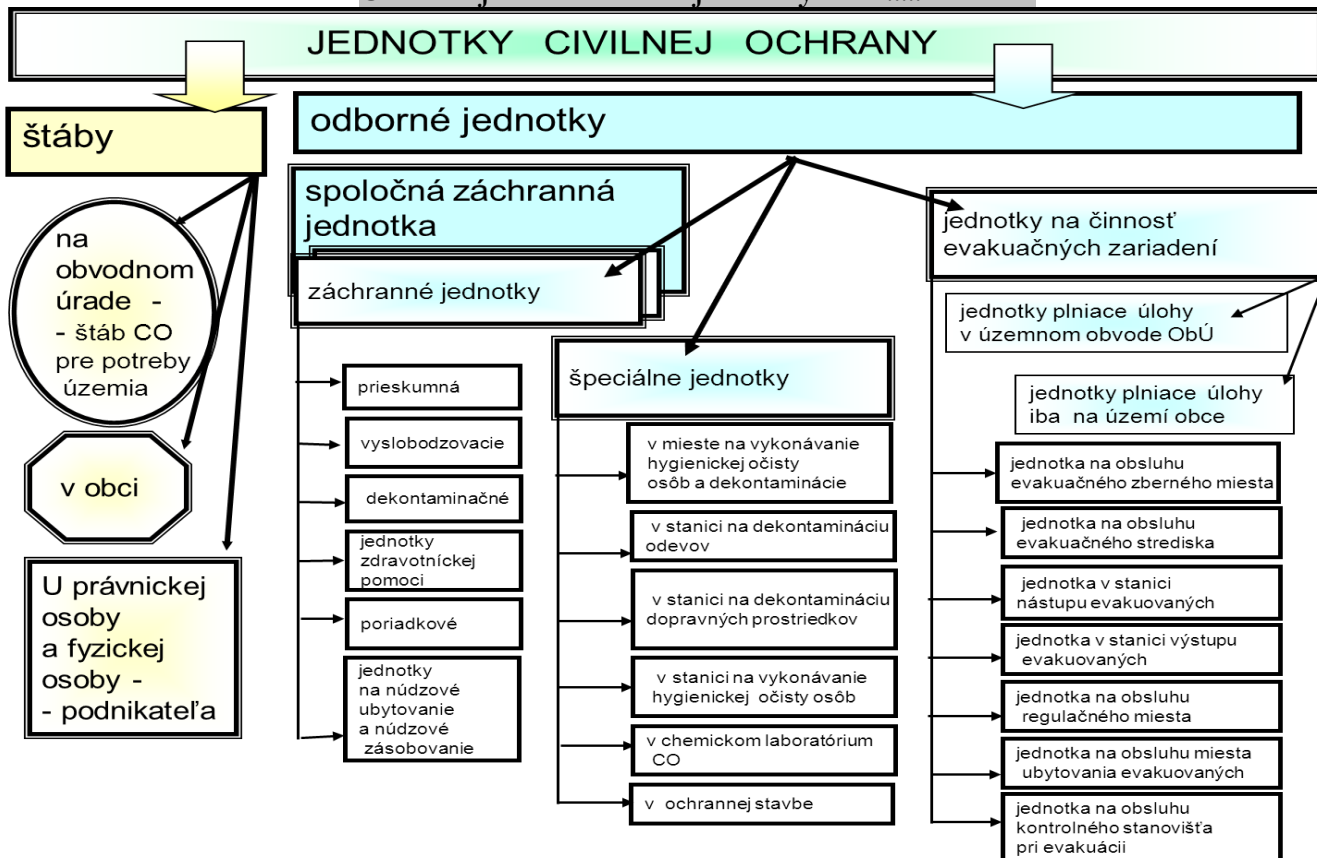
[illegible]

JEDNOTKY CIVILNEJ OCHRANY

štáby

na obvodnom úrade - - štáb CO pre potreby územia

v obci

U právnickej osoby a fyzickej osoby - - podnikateľa

odborné jednotky

spoločná záchranná jednotka

záchranné jednotky

prieskumná

vyslobodzovacie

dekontaminačné

jednotky zdravotníckej pomoci

poriadkové

jednotky na núdzové ubytovanie a núdzové zásobovanie

špeciálne jednotky

v mieste na vykonávanie hygienickej očisty osôb a dekontaminácie

v stanici na dekontamináciu odevov

v stanici na dekontamináciu dopravných prostriedkov

v stanici na vykonávanie hygienickej očisty osôb

v chemickom laboratórium CO

v ochrannej stavbe

jednotky na činnosť evakuačných zariadení

jednotky plniace úlohy v územnom obvode ObÚ

jednotky plniace úlohy iba na území obce

jednotka na obsluhu evakuačného zberného miesta

jednotka na obsluhu evakuačného strediska

jednotka v stanici nástupu evakuovaných

jednotka v stanici výstupu evakuovaných

jednotka na obsluhu regulačného miesta

jednotka na obsluhu miesta ubytovania evakuovaných

jednotka na obsluhu kontrolného stanovišťa pri evakuácii